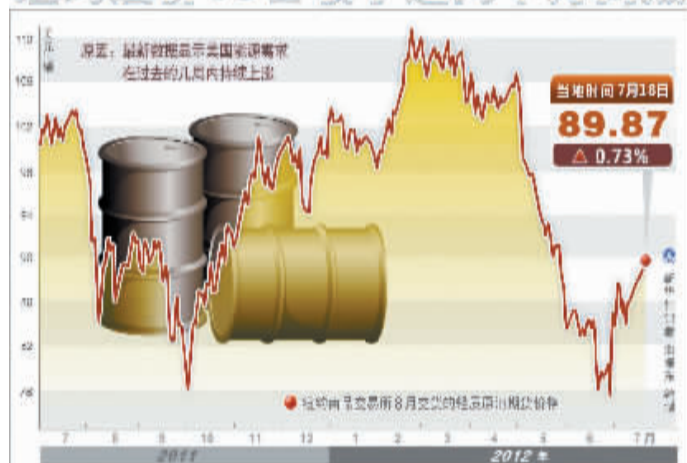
110 美元/桶
原因：最新数据显示美国需求 在过去的几周内持续上涨
106
102
98
94
90
86
82
78
当地时间 7月18日
89.87
△ 0.73%
纽约商品交易所8月交货的轻质原油期货价格
7 8 9 10 11 12 1 2 3 4 5 6 7月
2011
2012年